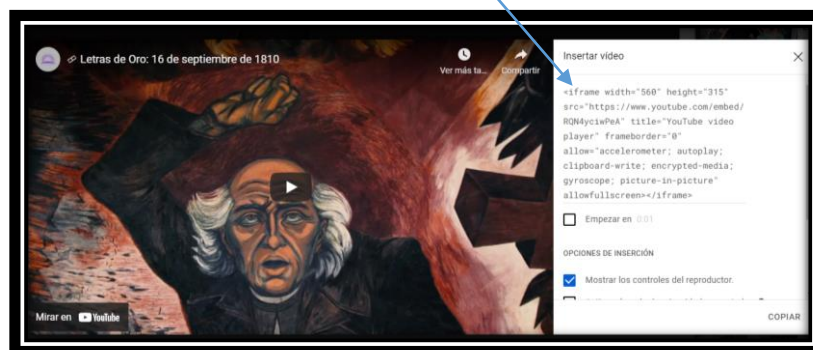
Letras de Oro: 16 de septiembre de 1810

Ver más ta...

Compartir

Mirar en YouTube

Insertar video

<iframe width="560" height="315" src="https://www.youtube.com/embed/RQN4yciwPeA" title="YouTube video player" frameborder="0" allow="accelerometer; autoplay; clipboard-write; encrypted-media; gyroscope; picture-in-picture" allowfullscreen></iframe>

Empezar en 0:01

OPCIONES DE INSERCIÓN

Mostrar los controles del reproductor.

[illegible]

COPIAR